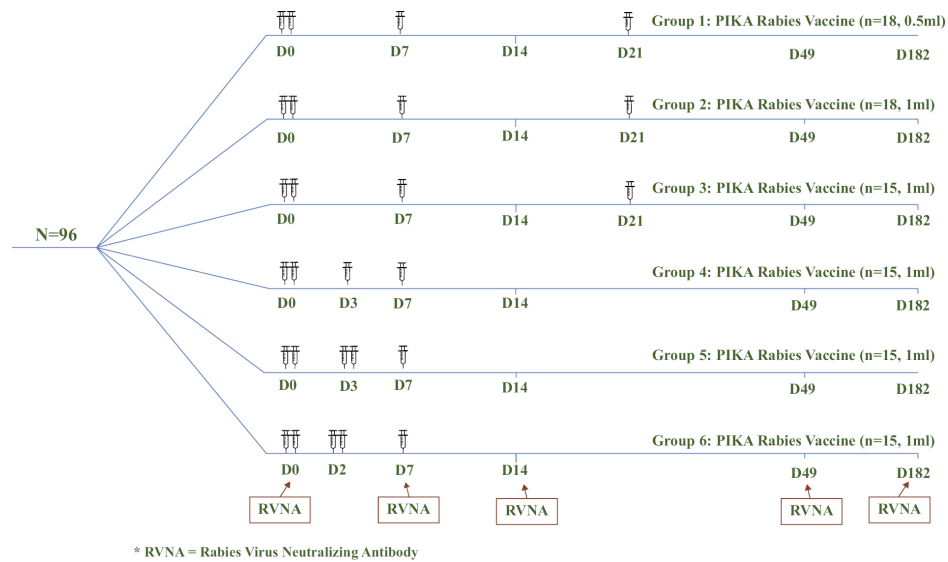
N=96

Group 1: PIKA Rabies Vaccine (n=18, 0.5ml)
D0 D7 D14 D21 D49 D182

Group 2: PIKA Rabies Vaccine (n=18, 1ml)
D0 D7 D14 D21 D49 D182

Group 3: PIKA Rabies Vaccine (n=15, 1ml)
D0 D7 D14 D21 D49 D182

Group 4: PIKA Rabies Vaccine (n=15, 1ml)
D0 D3 D7 D14 D49 D182

Group 5: PIKA Rabies Vaccine (n=15, 1ml)
D0 D3 D7 D14 D49 D182

Group 6: PIKA Rabies Vaccine (n=15, 1ml)
D0 D2 D7 D14 D49 D182

RVNA RVNA RVNA RVNA RVNA

* RVNA = Rabies Virus Neutralizing Antibody